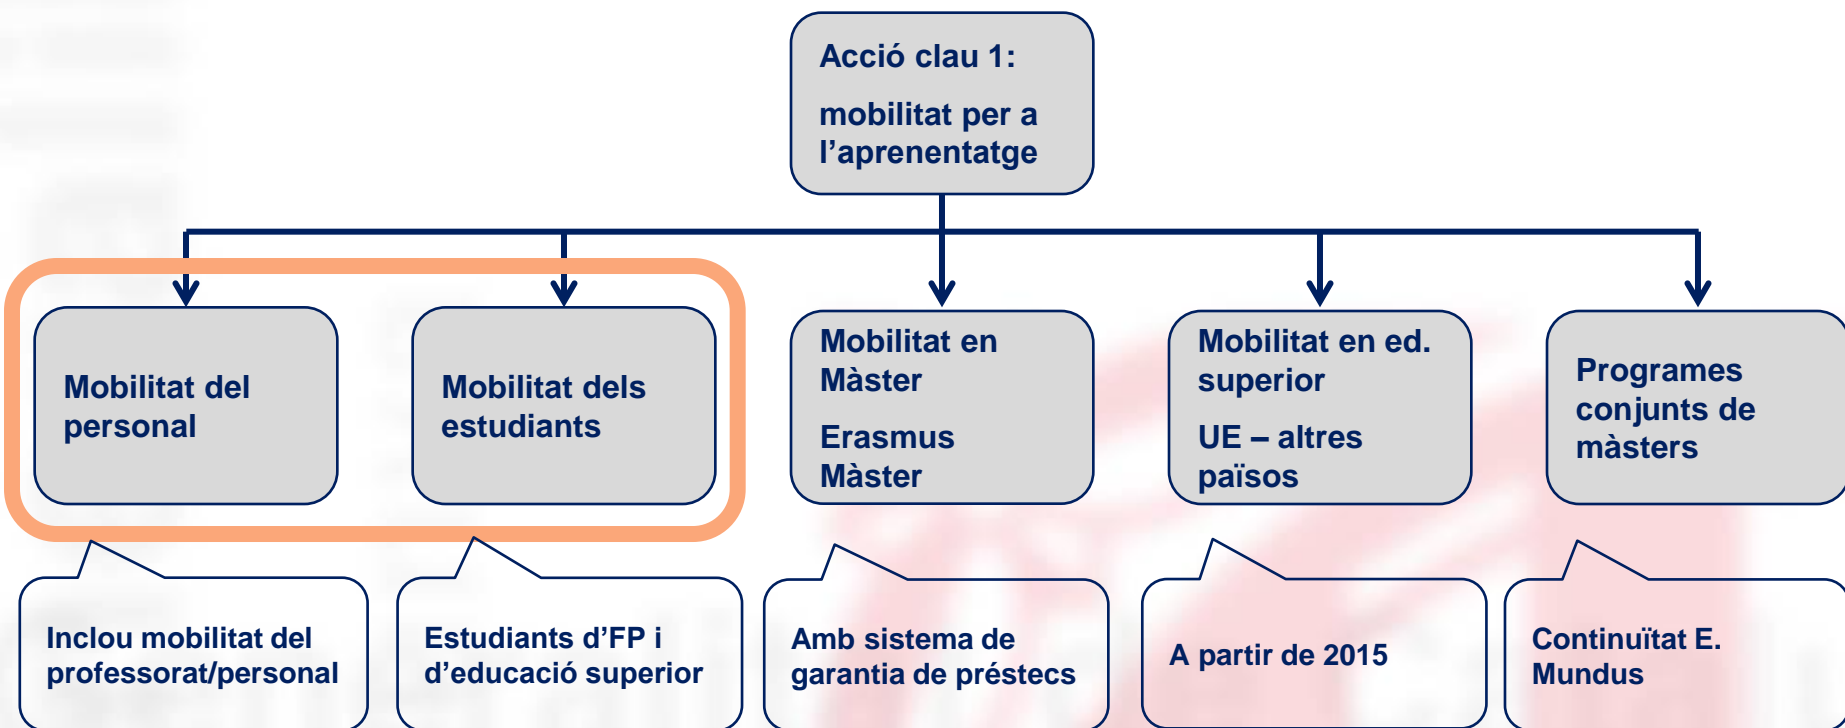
Acció clau 1:

mobilitat per a l’aprenentatge

Mobilitat del personal

Mobilitat dels estudiants

Mobilitat en Màster

Erasmus Màster

Mobilitat en ed. superior

UE – altres països

Programes conjunts de màsters

Inclou mobilitat del professorat/personal

Estudiants d’FP i d’educació superior

Amb sistema de garantia de préstecs

A partir de 2015

Continuïtat E. Mundus